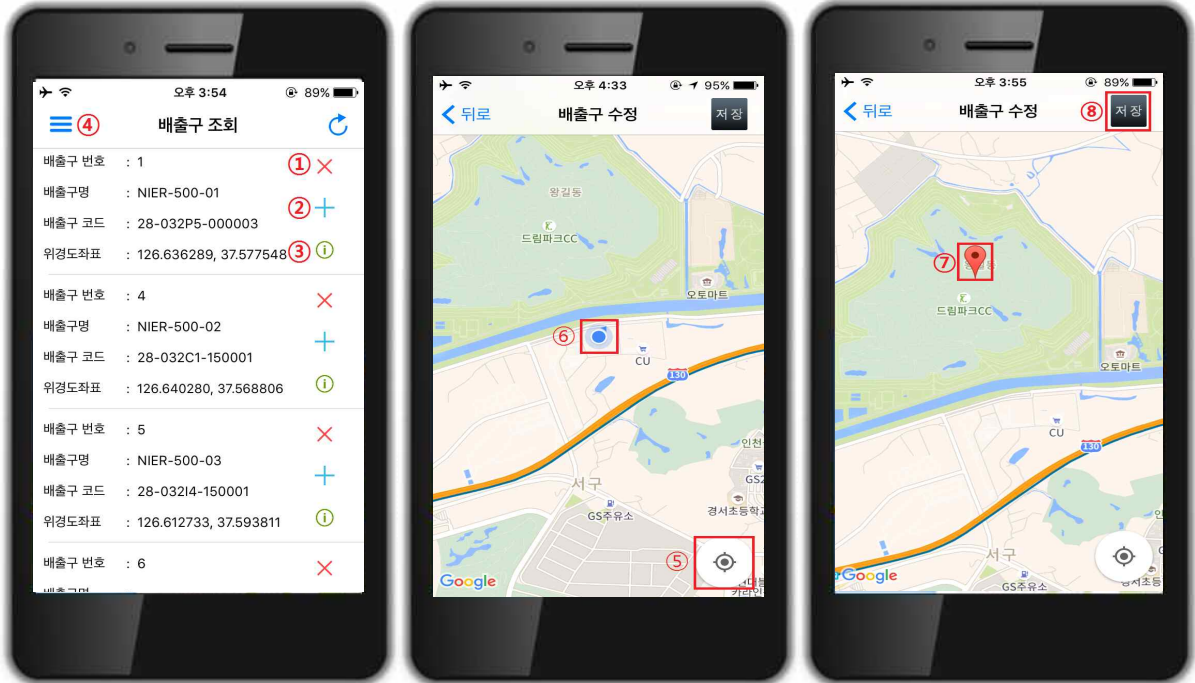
오후 3:54 89%

④ 배출구 조회

배출구 번호 : 1 ①
배출구명 : NIER-500-01 ②
배출구 코드 : 28-032P5-000003
위경도좌표 : 126.636289, 37.577548 ③

배출구 번호 : 4
배출구명 : NIER-500-02
배출구 코드 : 28-032C1-150001
위경도좌표 : 126.640280, 37.568806

배출구 번호 : 5
배출구명 : NIER-500-03
배출구 코드 : 28-032I4-150001
위경도좌표 : 126.612733, 37.593811

배출구 번호 : 6
배출구명

오후 4:33 95%

뒤로 배출구 수정 저장

왕길동
드림파크CC
오토마트
⑥
CU
130
인천
서구
GS주유소
경서초등학교
⑤
Google

오후 3:55 89%

뒤로 배출구 수정 ⑧ 저장

⑦
드림파크CC
오토마트
CU
130
서구
GS주유소
경서초등
Google